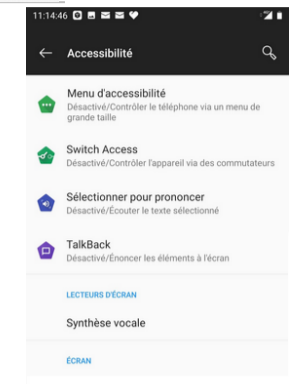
11:14:46

Accessibilité

Menu d'accessibilité
Désactivé/Contrôler le téléphone via un menu de grande taille

Switch Access
Désactivé/Contrôler l'appareil via des commutateurs

Sélectionner pour prononcer
Désactivé/Écouter le texte sélectionné

TalkBack
Désactivé/Énoncer les éléments à l'écran

LECTEURS D'ÉCRAN

Synthèse vocale

ÉCRAN